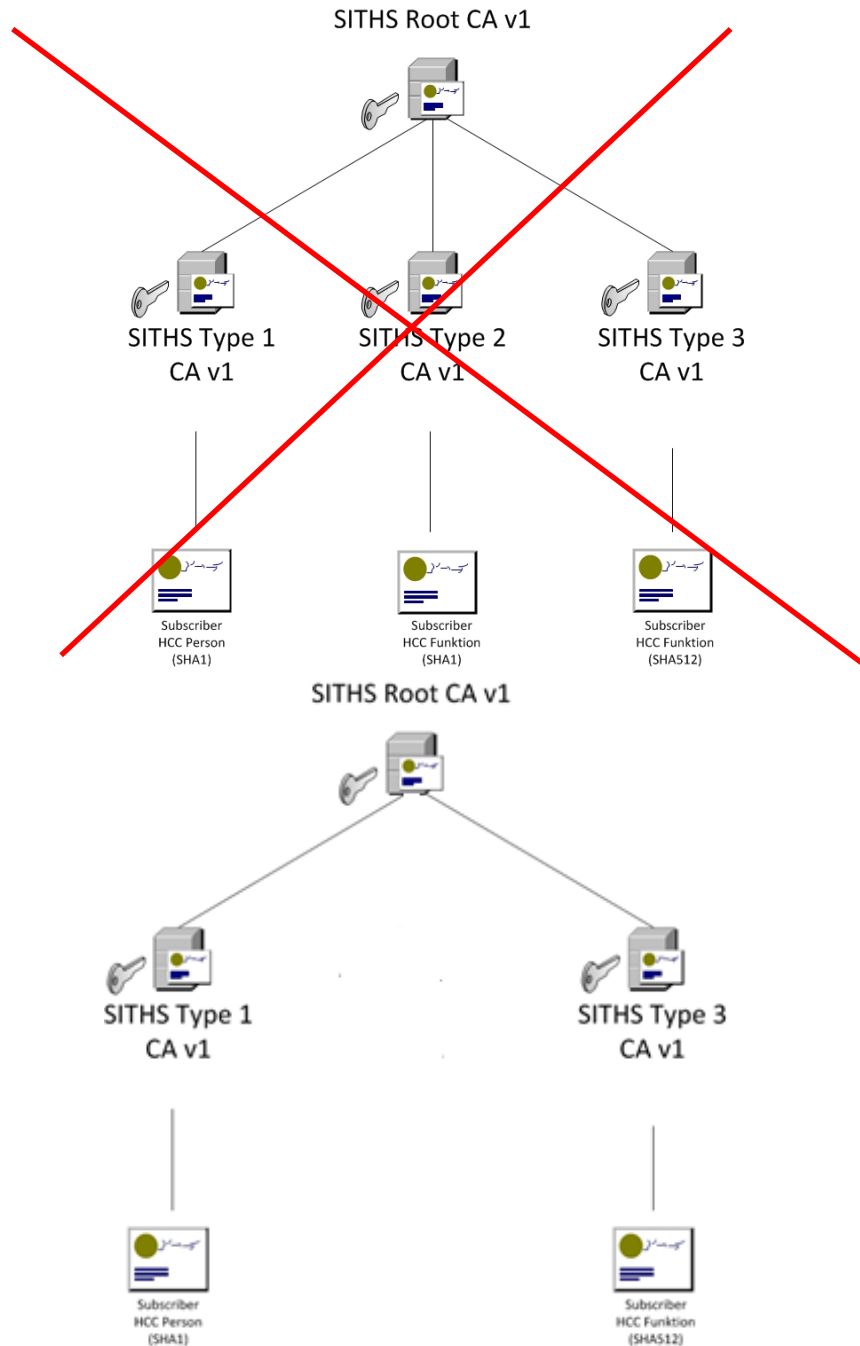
SITHS Root CA v1

SITHS Type 1
CA v1

SITHS Type 2
CA v1

SITHS Type 3
CA v1

Subscriber
HCC Person
(SHA1)

Subscriber
HCC Funktion
(SHA1)

Subscriber
HCC Funktion
(SHA512)

SITHS Root CA v1

SITHS Type 1
CA v1

SITHS Type 3
CA v1

Subscriber
HCC Person
(SHA1)

Subscriber
HCC Funktion
(SHA512)